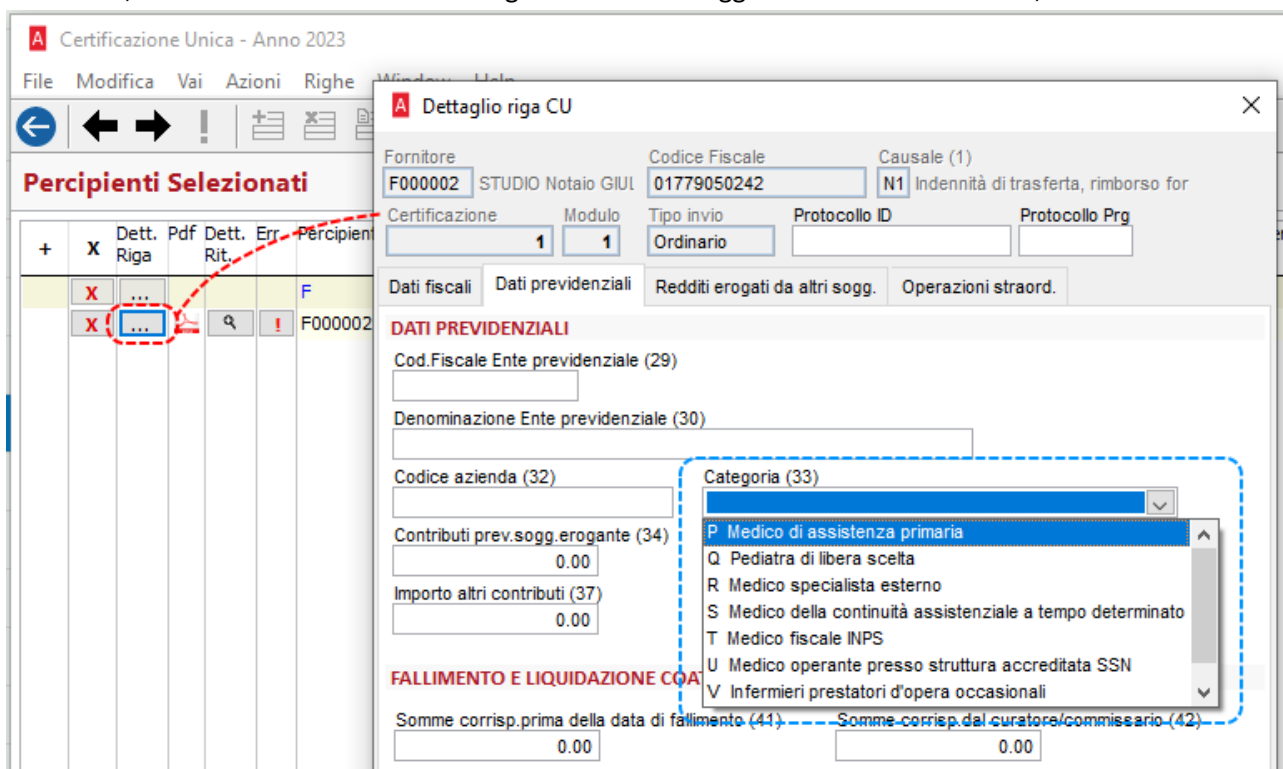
Certificazione Unica - Anno 2023

File Modifica Vai Azioni Righe

Percipienti Selezionati

| + | X | Dett. Riga | Pdf | Dett. Rit. | Err. | Percipient |
|---|---|---|---|---|---|---|
| | X | ... | | | | F |
| | X | ... | | | ! | F000002 |

Dettaglio riga CU

Fornitore
F000002 STUDIO Notaio GIUL

Codice Fiscale
01779050242

Causale (1)
N1 Indennità di trasferta, rimborso for

Certificazione
1

Modulo
1

Tipo invio
Ordinario

Protocollo ID

Protocollo Prg

Dati fiscali | Dati previdenziali | Redditi erogati da altri sogg. | Operazioni straord.

DATI PREVIDENZIALI

Cod.Fiscale Ente previdenziale (29)

Denominazione Ente previdenziale (30)

Codice azienda (32)

Categoria (33)

Contributi prev.sogg.erogante (34)
0.00

Importo altri contributi (37)
0.00

P Medico di assistenza primaria
Q Pediatra di libera scelta
R Medico specialista esterno
S Medico della continuità assistenziale a tempo determinato
T Medico fiscale INPS
U Medico operante presso struttura accreditata SSN
V Infermieri prestatori d'opera occasionali

FALLIMENTO E LIQUIDAZIONE COA

Somme corrisp.prima della data di fallimento (41)
0.00

Somme corrisp.dal curatore/commissario (42)
0.00